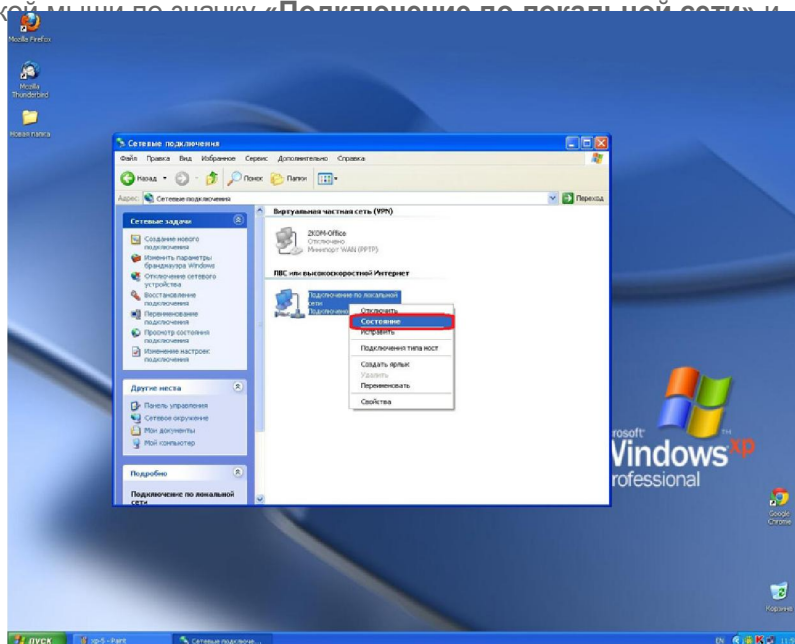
кой мыши по значку «Подключение по локальной сети» и

Mozilla Firefox

Mozilla Thunderbird

Новая папка

Сетевые подключения

Файл Правка Вид Избранное Сервис Дополнительно Справка

Назад Поиск Папки

Адрес: Сетевые подключения

Переход

Сетевые задачи

Создание нового подключения
Изменить параметры брандмауэра Windows
Отключение сетевого устройства
Восстановление подключения
Переименование подключения
Просмотр состояния подключения
Изменение настроек подключения

Другие места

Панель управления
Сетевое окружение
Мои документы
Мой компьютер

Подробно

Подключение по локальной сети

Виртуальная частная сеть (VPN)

ZKOM-Office
Отключено
Минипорт WAN (PPTP)

ЛВС или высокоскоростной Интернет

Подключение по локальной сети
Подключено

Отключить
Состояние
Исправить
Подключения типа мост
Создать ярлык
Удалить
Переименовать
Свойства

Microsoft
Windows xp
Professional

Google Chrome

Корзина

пуск
xp-5 - Paint
Сетевые подключе...
EN